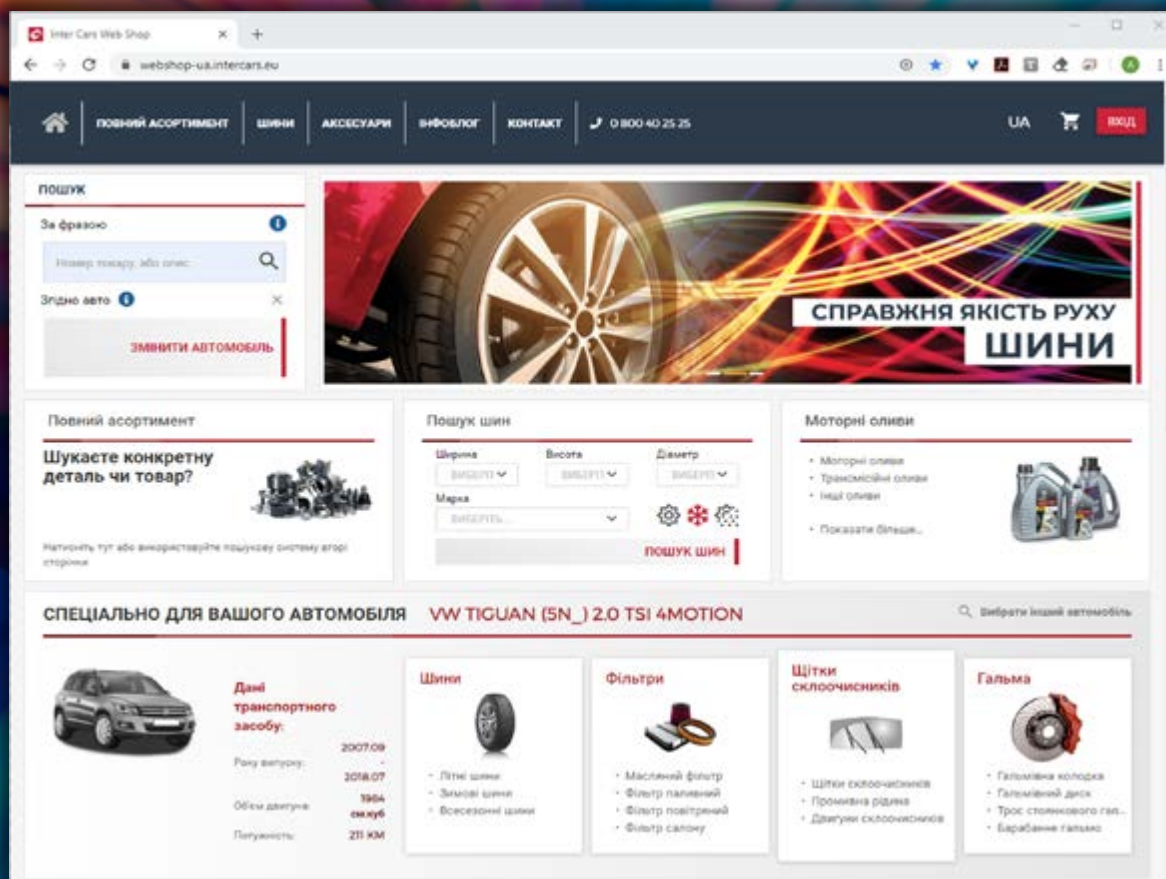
Inter Cars Web Shop
webshop-ua.intercars.eu

ПОВНИЙ АСОРТИМЕНТ | ШИНИ | АКСЕСУАРИ | ІНФОБЛОГ | КОНТАКТ | 0 800 40 25 25
UA
ВХІД

ПОШУК
За фразою
Номер товару, або опис
Згідно авто
ЗМІНИТИ АВТОМОБІЛЬ

СПРАВЖНЯ ЯКІСТЬ РУХУ
ШИНИ

Повний асортимент
Шукаєте конкретну деталь чи товар?
Натисніть тут або використовуйте пошукову систему згорі сторінки

Пошук шин
Ширина
ВИБЕРІТЬ
Висота
ВИБЕРІТЬ
Діаметр
ВИБЕРІТЬ
Марка
ВИБЕРІТЬ...
ПОШУК ШИН

Моторні оливи
• Моторні оливи
• Трансмісійні оливи
• Інші оливи
• Показати більше...

СПЕЦІАЛЬНО ДЛЯ ВАШОГО АВТОМОБІЛЯ VW TIGUAN (5N_) 2.0 TSI 4MOTION
Вибрати інший автомобіль

Дані транспортного засобу:
Року випуску: 2007.09 - 2018.07
Об'єм двигуна: 1984 см.куб
Потужність: 211 КМ

Шини
• Літні шини
• Зимові шини
• Всесезонні шини

Фільтри
• Масляний фільтр
• Фільтр паливний
• Фільтр повітряний
• Фільтр салону

Щітки склоочисників
• Щітки склоочисників
• Промивна рідина
• Двигуни склоочисників

Гальма
• Гальмівна колодка
• Гальмівний диск
• Трос стоянкового гал...
• Барабанне гальмо